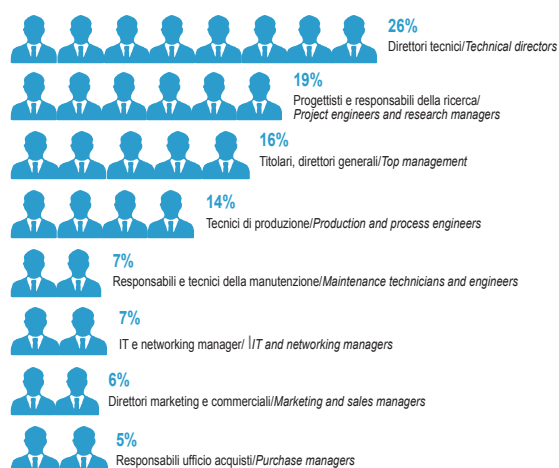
26%
Direttori tecnici/Technical directors

19%
Progettisti e responsabili della ricerca/ Project engineers and research managers

16%
Titolari, direttori generali/Top management

14%
Tecnici di produzione/Production and process engineers

7%
Responsabili e tecnici della manutenzione/Maintenance technicians and engineers

7%
IT e networking manager/ IT and networking managers

6%
Direttori marketing e commerciali/Marketing and sales managers

5%
Responsabili ufficio acquisti/Purchase managers